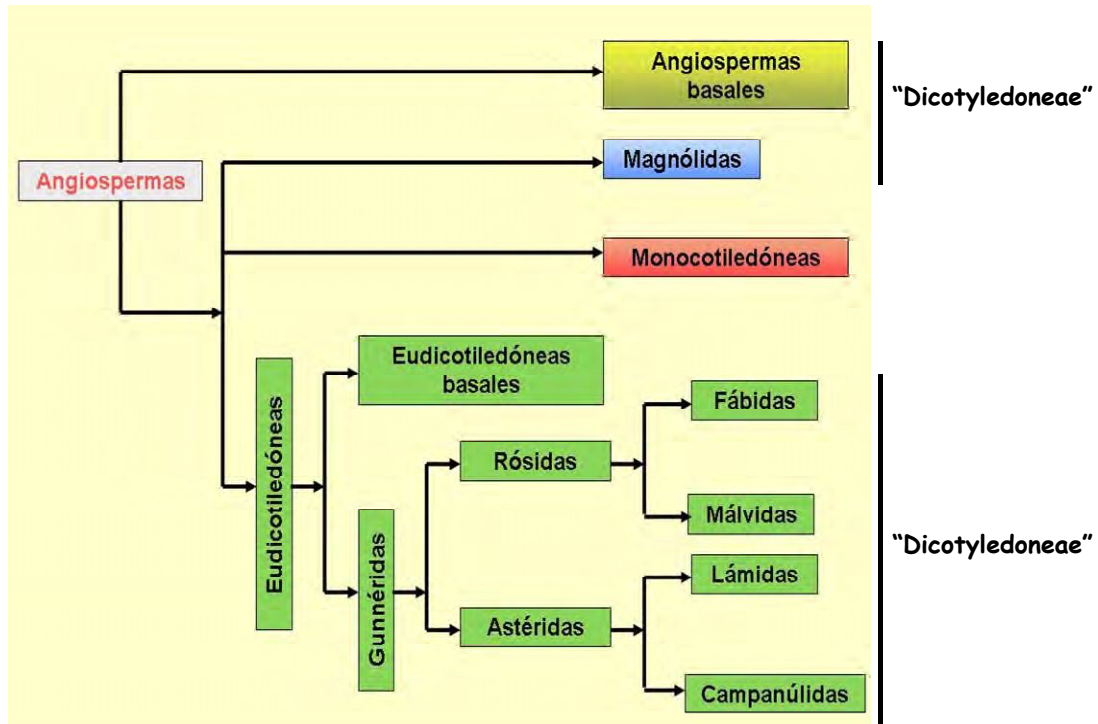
Angiospermas

Angiospermas basales

Magnólidas

Monocotiledóneas

"Dicotyledoneae"

Eudicotiledóneas

Eudicotiledóneas basales

Gunnéridas

Rósidas

Fábidas

Málvidas

Astéridas

Lámidas

Campanúlidas

"Dicotyledoneae"